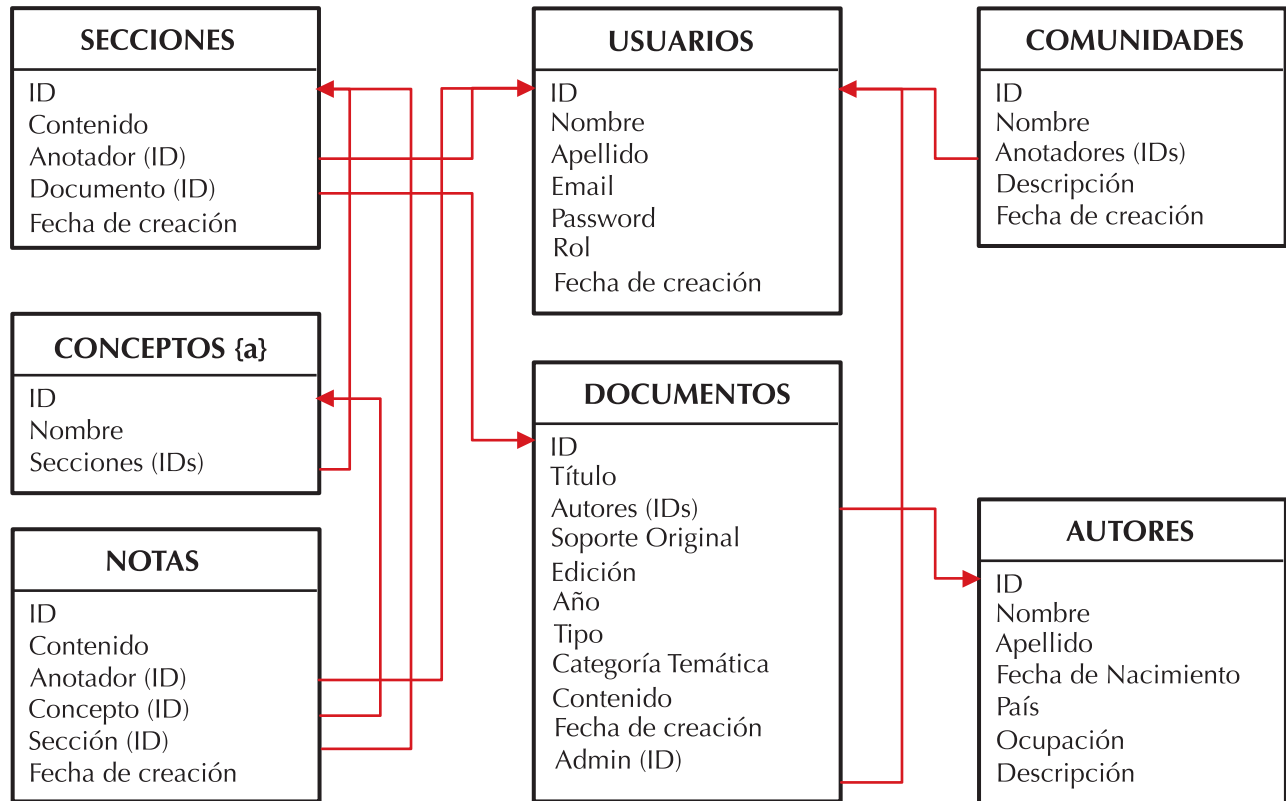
SECCIONES
ID
Contenido
Anotador (ID)
Documento (ID)
Fecha de creación

USUARIOS
ID
Nombre
Apellido
Email
Password
Rol
Fecha de creación

COMUNIDADES
ID
Nombre
Anotadores (IDs)
Descripción
Fecha de creación

CONCEPTOS {a}
ID
Nombre
Secciones (IDs)

DOCUMENTOS
ID
Título
Autores (IDs)
Soporte Original
Edición
Año
Tipo
Categoría Temática
Contenido
Fecha de creación
Admin (ID)

NOTAS
ID
Contenido
Anotador (ID)
Concepto (ID)
Sección (ID)
Fecha de creación

AUTORES
ID
Nombre
Apellido
Fecha de Nacimiento
País
Ocupación
Descripción